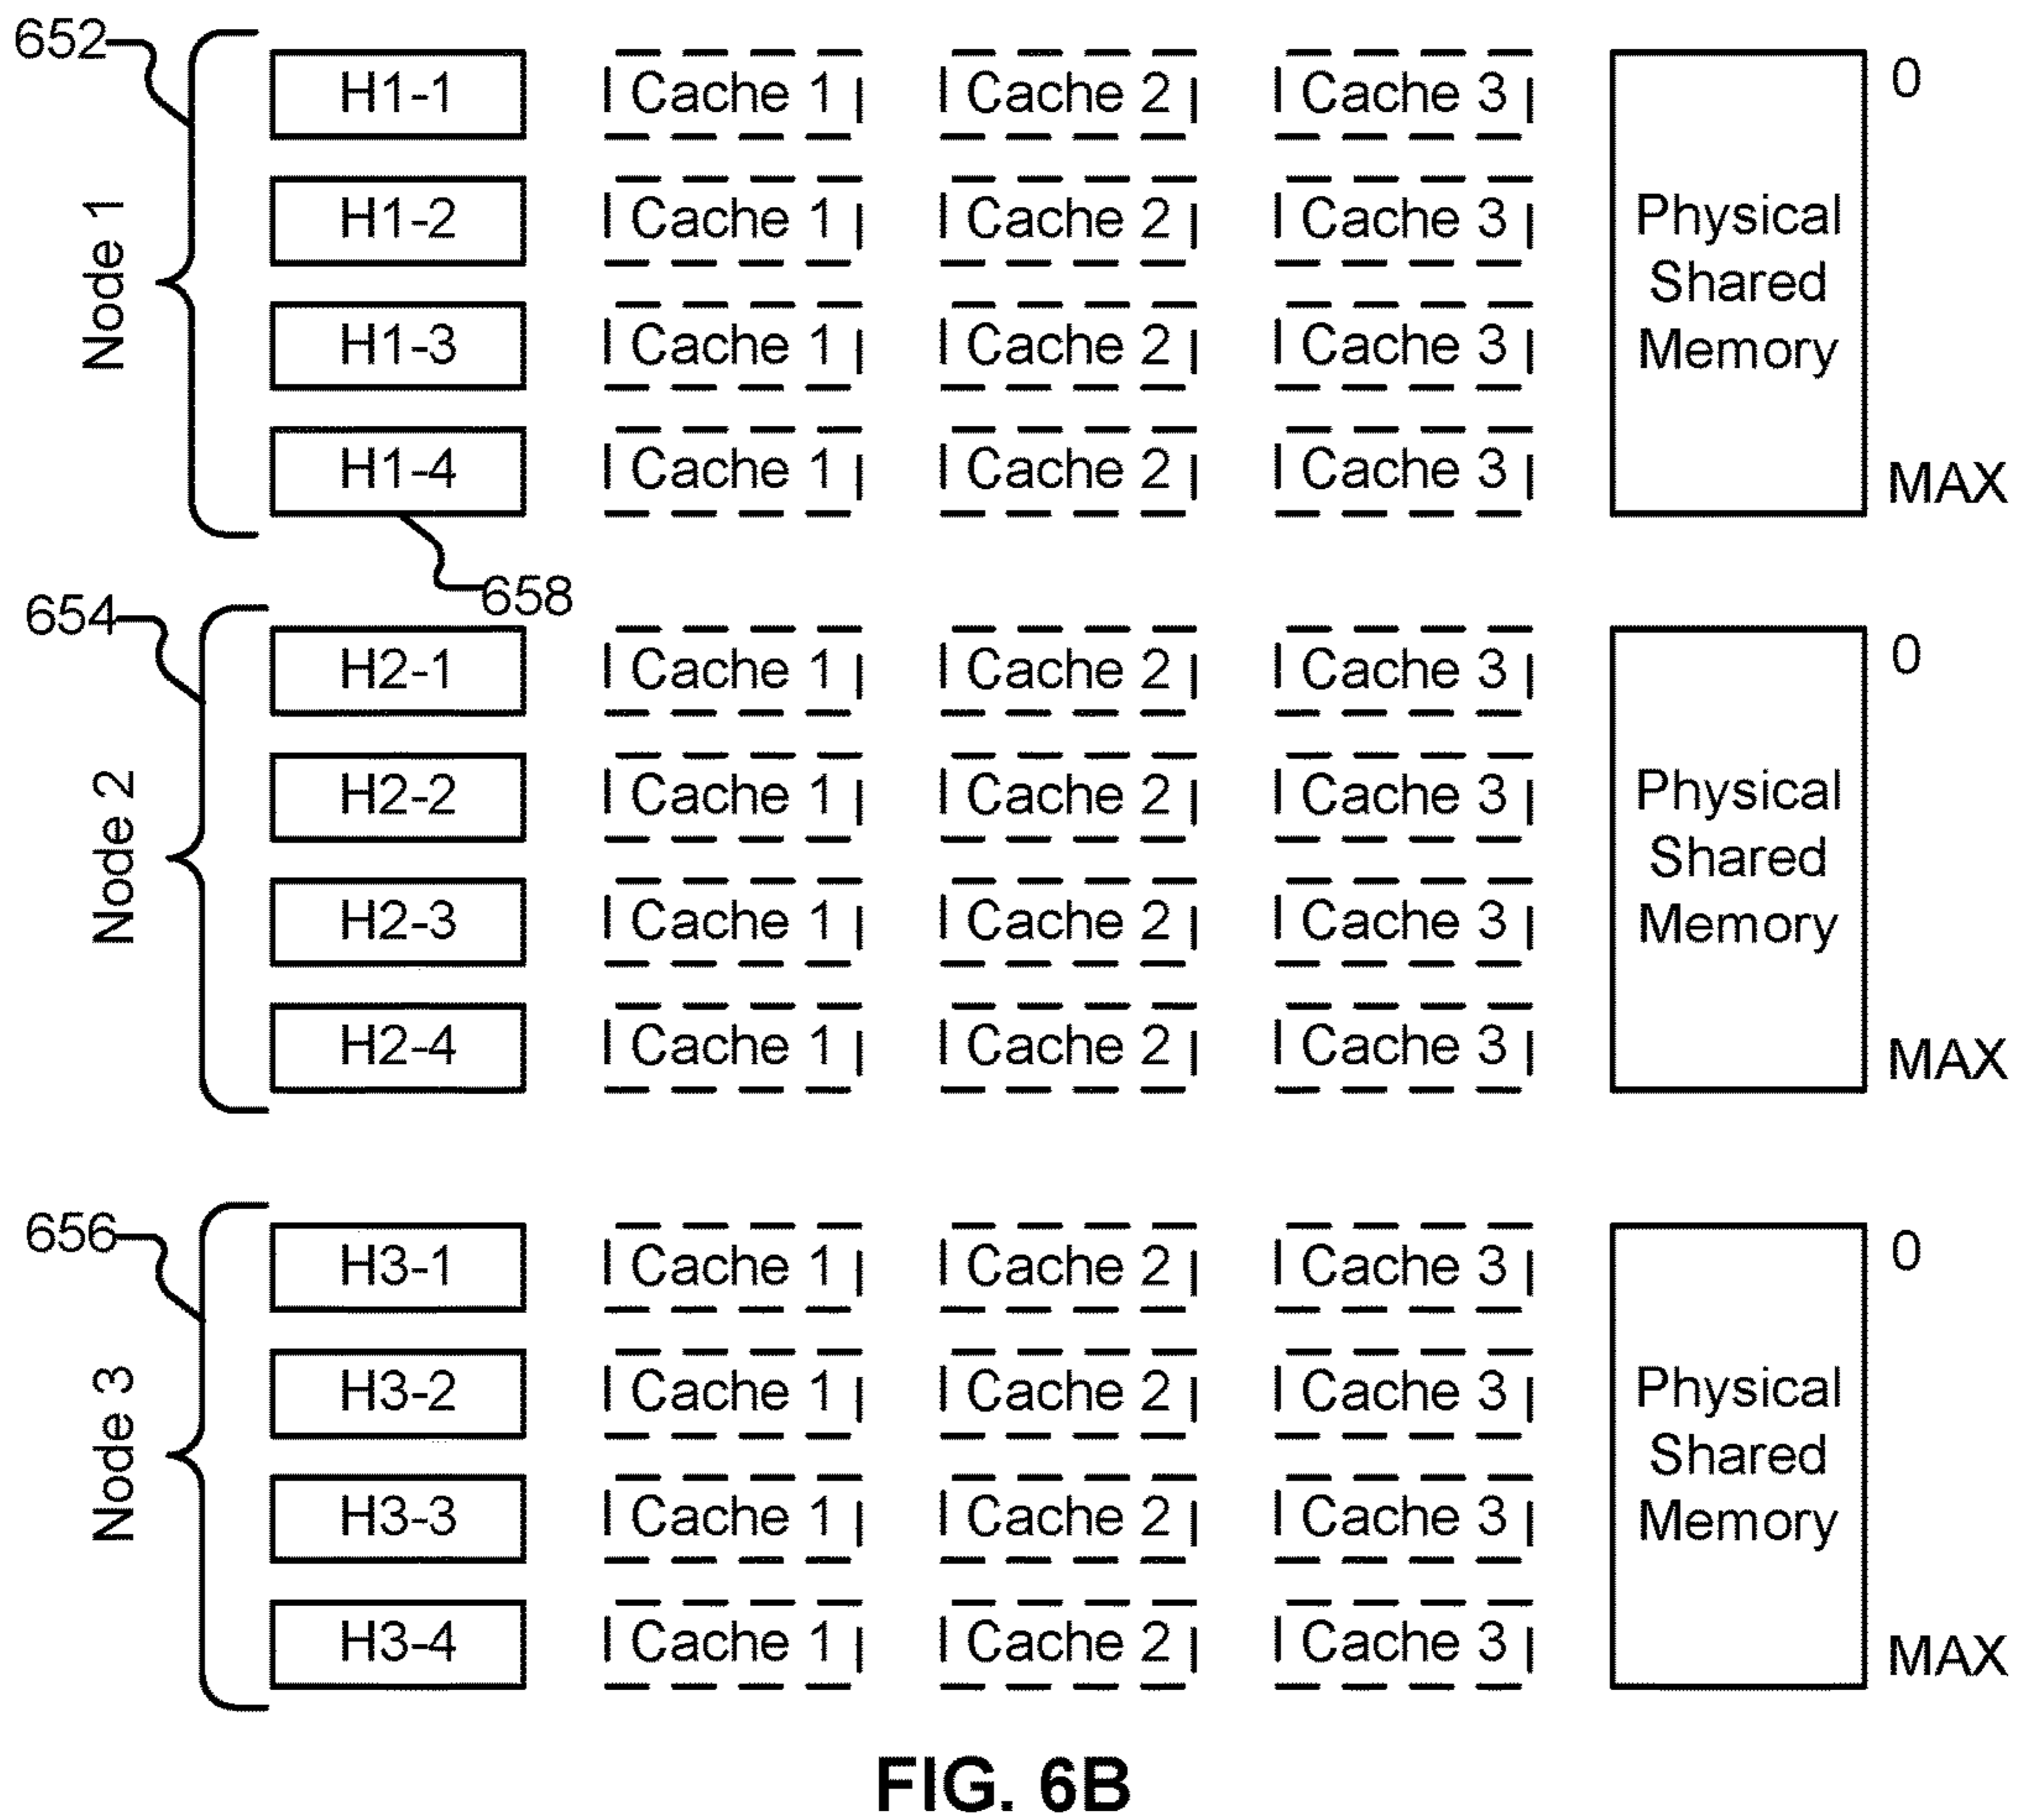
652
Node 1
H1-1 Cache 1 Cache 2 Cache 3
H1-2 Cache 1 Cache 2 Cache 3
H1-3 Cache 1 Cache 2 Cache 3
H1-4 Cache 1 Cache 2 Cache 3
Physical Shared Memory
0
MAX
658

654
Node 2
H2-1 Cache 1 Cache 2 Cache 3
H2-2 Cache 1 Cache 2 Cache 3
H2-3 Cache 1 Cache 2 Cache 3
H2-4 Cache 1 Cache 2 Cache 3
Physical Shared Memory
0
MAX

656
Node 3
H3-1 Cache 1 Cache 2 Cache 3
H3-2 Cache 1 Cache 2 Cache 3
H3-3 Cache 1 Cache 2 Cache 3
H3-4 Cache 1 Cache 2 Cache 3
Physical Shared Memory
0
MAX

FIG. 6B